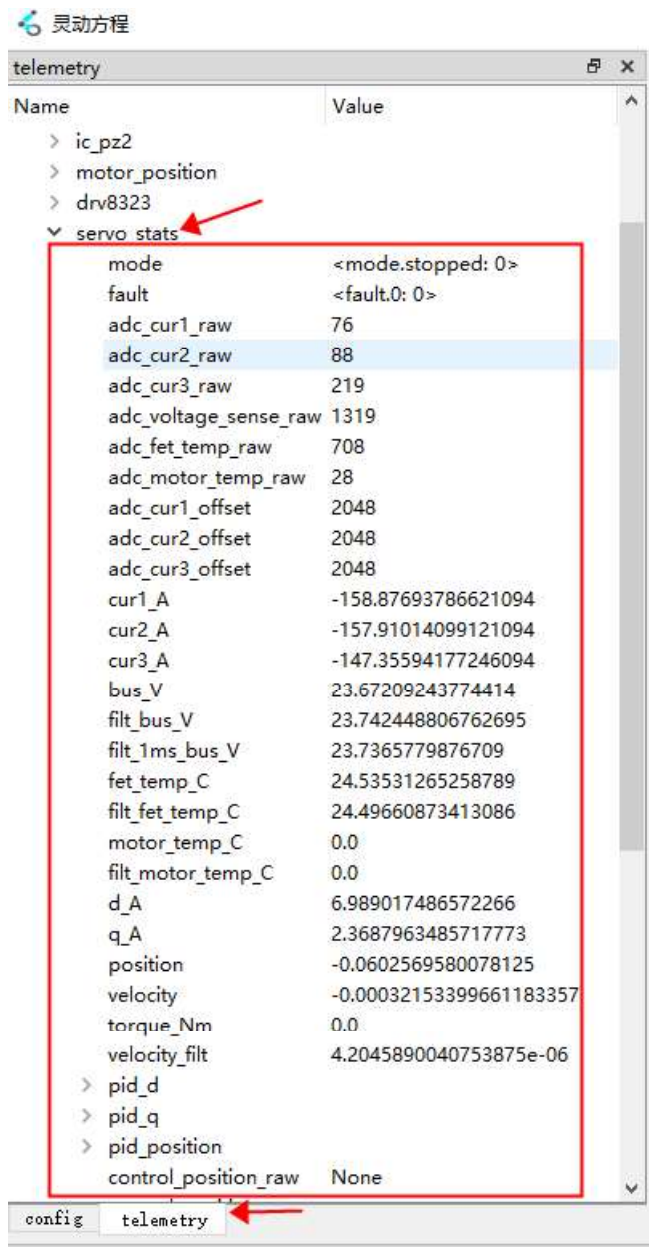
灵动方程

telemetry

| Name | Value |
|---|---|
| > ic_pz2 | |
| > motor_position | |
| > drv8323 | |
| ∨ servo_stats | |
| mode | <mode.stopped: 0> |
| fault | <fault.0: 0> |
| adc_cur1_raw | 76 |
| adc_cur2_raw | 88 |
| adc_cur3_raw | 219 |
| adc_voltage_sense_raw | 1319 |
| adc_fet_temp_raw | 708 |
| adc_motor_temp_raw | 28 |
| adc_cur1_offset | 2048 |
| adc_cur2_offset | 2048 |
| adc_cur3_offset | 2048 |
| cur1_A | -158.87693786621094 |
| cur2_A | -157.91014099121094 |
| cur3_A | -147.35594177246094 |
| bus_V | 23.67209243774414 |
| filt_bus_V | 23.742448806762695 |
| filt_1ms_bus_V | 23.7365779876709 |
| fet_temp_C | 24.53531265258789 |
| filt_fet_temp_C | 24.49660873413086 |
| motor_temp_C | 0.0 |
| filt_motor_temp_C | 0.0 |
| d_A | 6.989017486572266 |
| q_A | 2.3687963485717773 |
| position | -0.0602569580078125 |
| velocity | -0.00032153399661183357 |
| torque_Nm | 0.0 |
| velocity_filt | 4.2045890040753875e-06 |
| > pid_d | |
| > pid_q | |
| > pid_position | |
| control_position_raw | None |

config telemetry